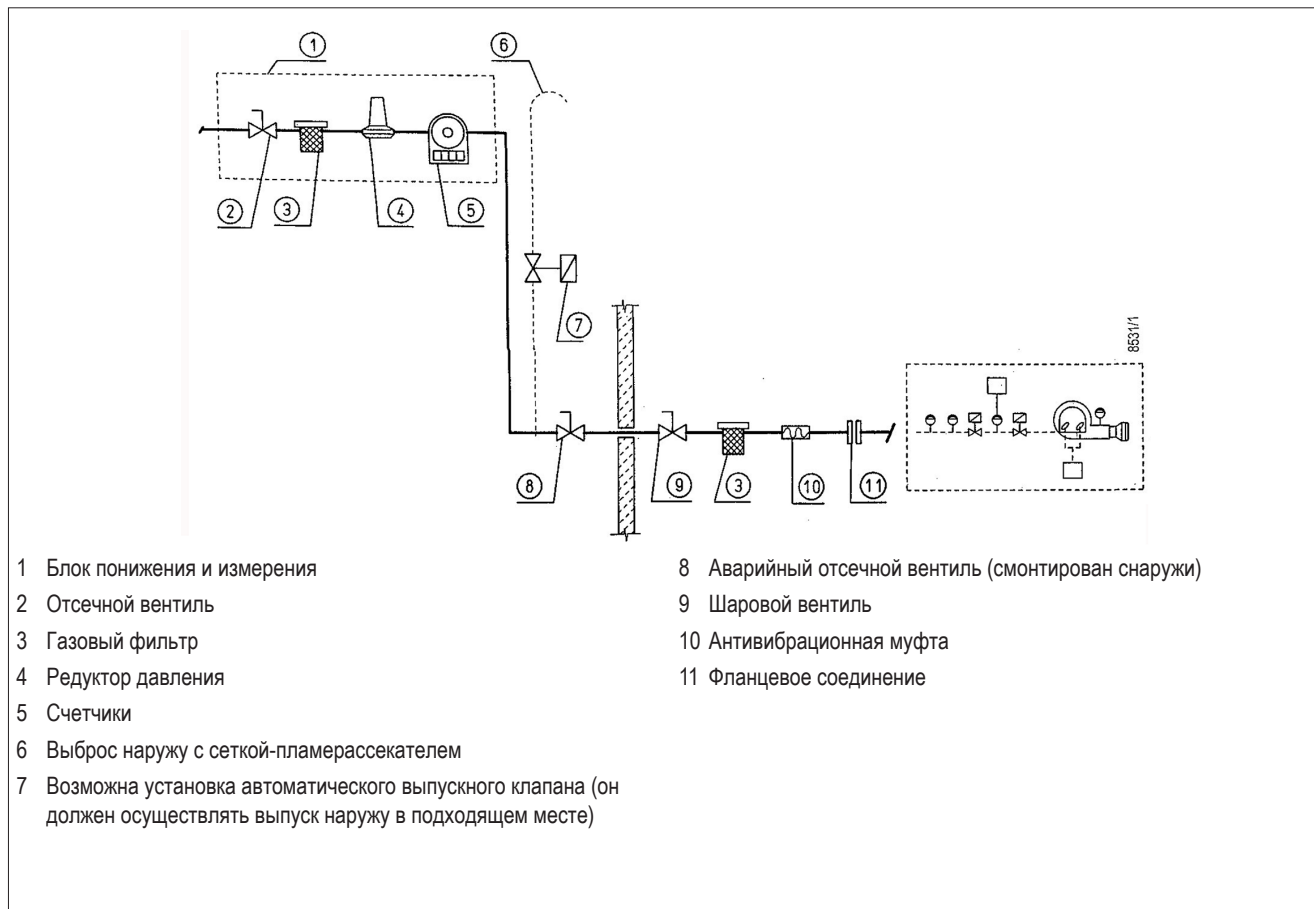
1
6
2
3
4
5
7
8531/1
8
9
3
10
11

1 Блок понижения и измерения
2 Отсечной вентиль
3 Газовый фильтр
4 Редуктор давления
5 Счетчики
6 Выброс наружу с сеткой-пламерассекателем
7 Возможна установка автоматического выпускного клапана (он должен осуществлять выпуск наружу в подходящем месте)

8 Аварийный отсечной вентиль (смонтирован снаружи)
9 Шаровой вентиль
10 Антивибрационная муфта
11 Фланцевое соединение